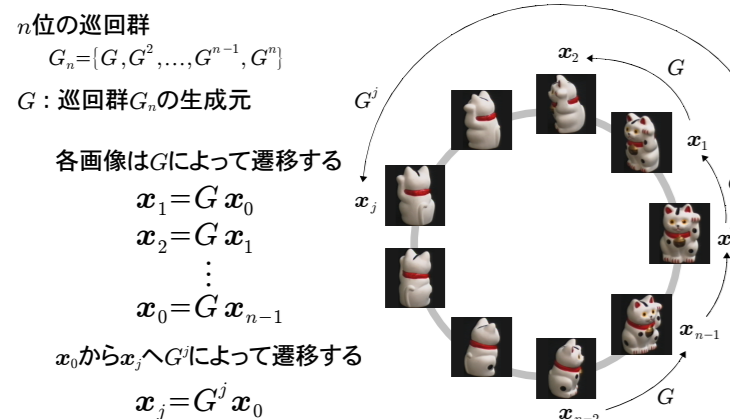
$n$位の巡回群

$G_n = \{G, G^2, \ldots, G^{n-1}, G^n\}$

$G$：巡回群$G_n$の生成元

各画像は$G$によって遷移する

$\boldsymbol{x}_1 = G\,\boldsymbol{x}_0$

$\boldsymbol{x}_2 = G\,\boldsymbol{x}_1$

$\vdots$

$\boldsymbol{x}_0 = G\,\boldsymbol{x}_{n-1}$

$\boldsymbol{x}_0$から$\boldsymbol{x}_j$へ$G^j$によって遷移する

$\boldsymbol{x}_j = G^j\,\boldsymbol{x}_0$

$\boldsymbol{x}_2$

$G$

$G^j$

$\boldsymbol{x}_1$

$\boldsymbol{x}_j$

$\boldsymbol{x}$

$\boldsymbol{x}_{n-1}$

$G$

$\boldsymbol{x}_{n-2}$